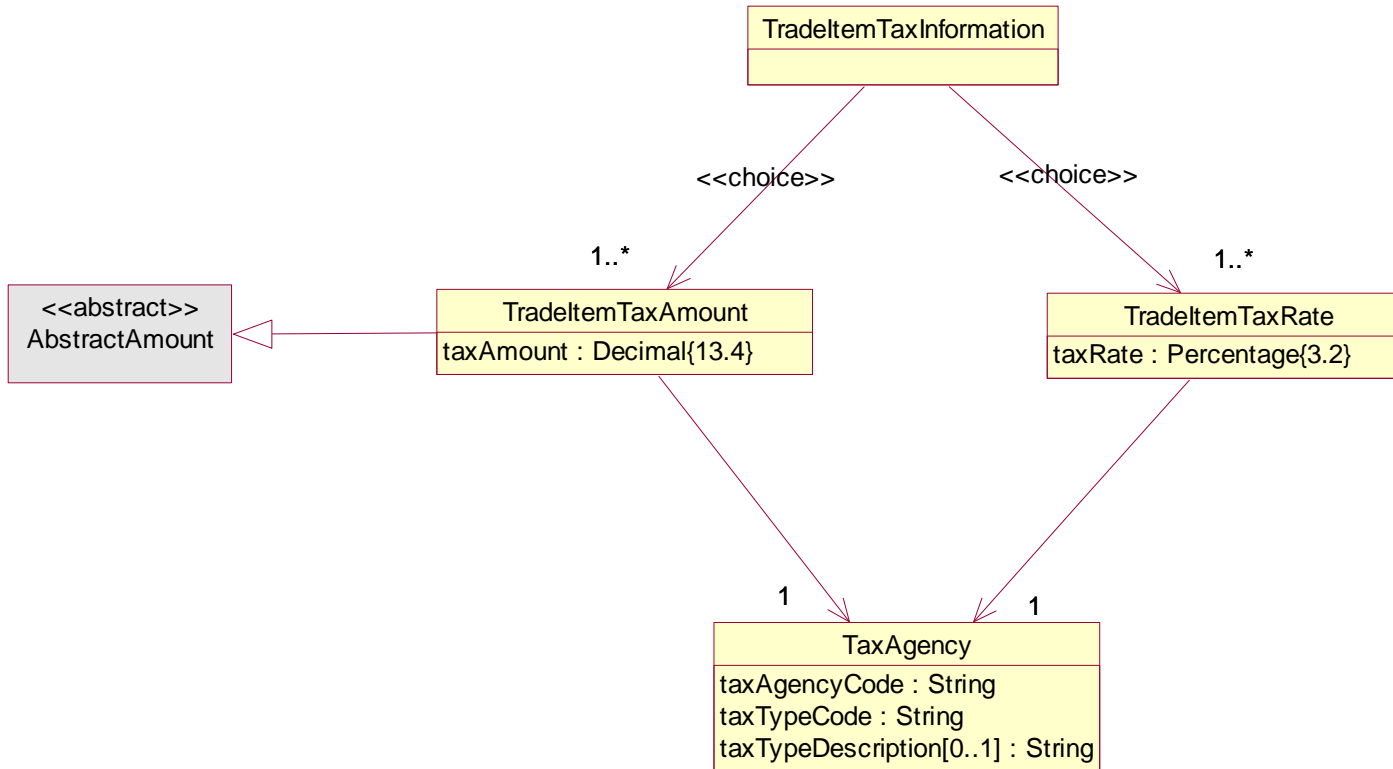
TradeItemTaxInformation

<<choice>>

<<choice>>

1..*

1..*

<<abstract>>
AbstractAmount

TradeItemTaxAmount
taxAmount : Decimal{13.4}

TradeItemTaxRate
taxRate : Percentage{3.2}

1

1

TaxAgency
taxAgencyCode : String
taxTypeCode : String
taxTypeDescription[0..1] : String